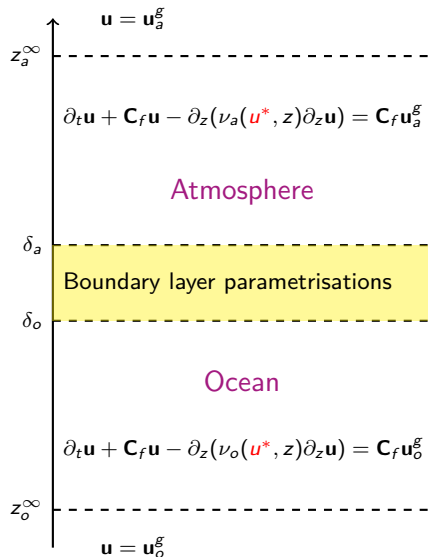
$\mathbf{u} = \mathbf{u}_a^g$

$z_a^\infty$

$\partial_t \mathbf{u} + \mathbf{C}_f \mathbf{u} - \partial_z(\nu_a(u^*, z)\partial_z \mathbf{u}) = \mathbf{C}_f \mathbf{u}_a^g$

Atmosphere

$\delta_a$

Boundary layer parametrisations

$\delta_o$

Ocean

$\partial_t \mathbf{u} + \mathbf{C}_f \mathbf{u} - \partial_z(\nu_o(u^*, z)\partial_z \mathbf{u}) = \mathbf{C}_f \mathbf{u}_o^g$

$z_o^\infty$

$\mathbf{u} = \mathbf{u}_o^g$